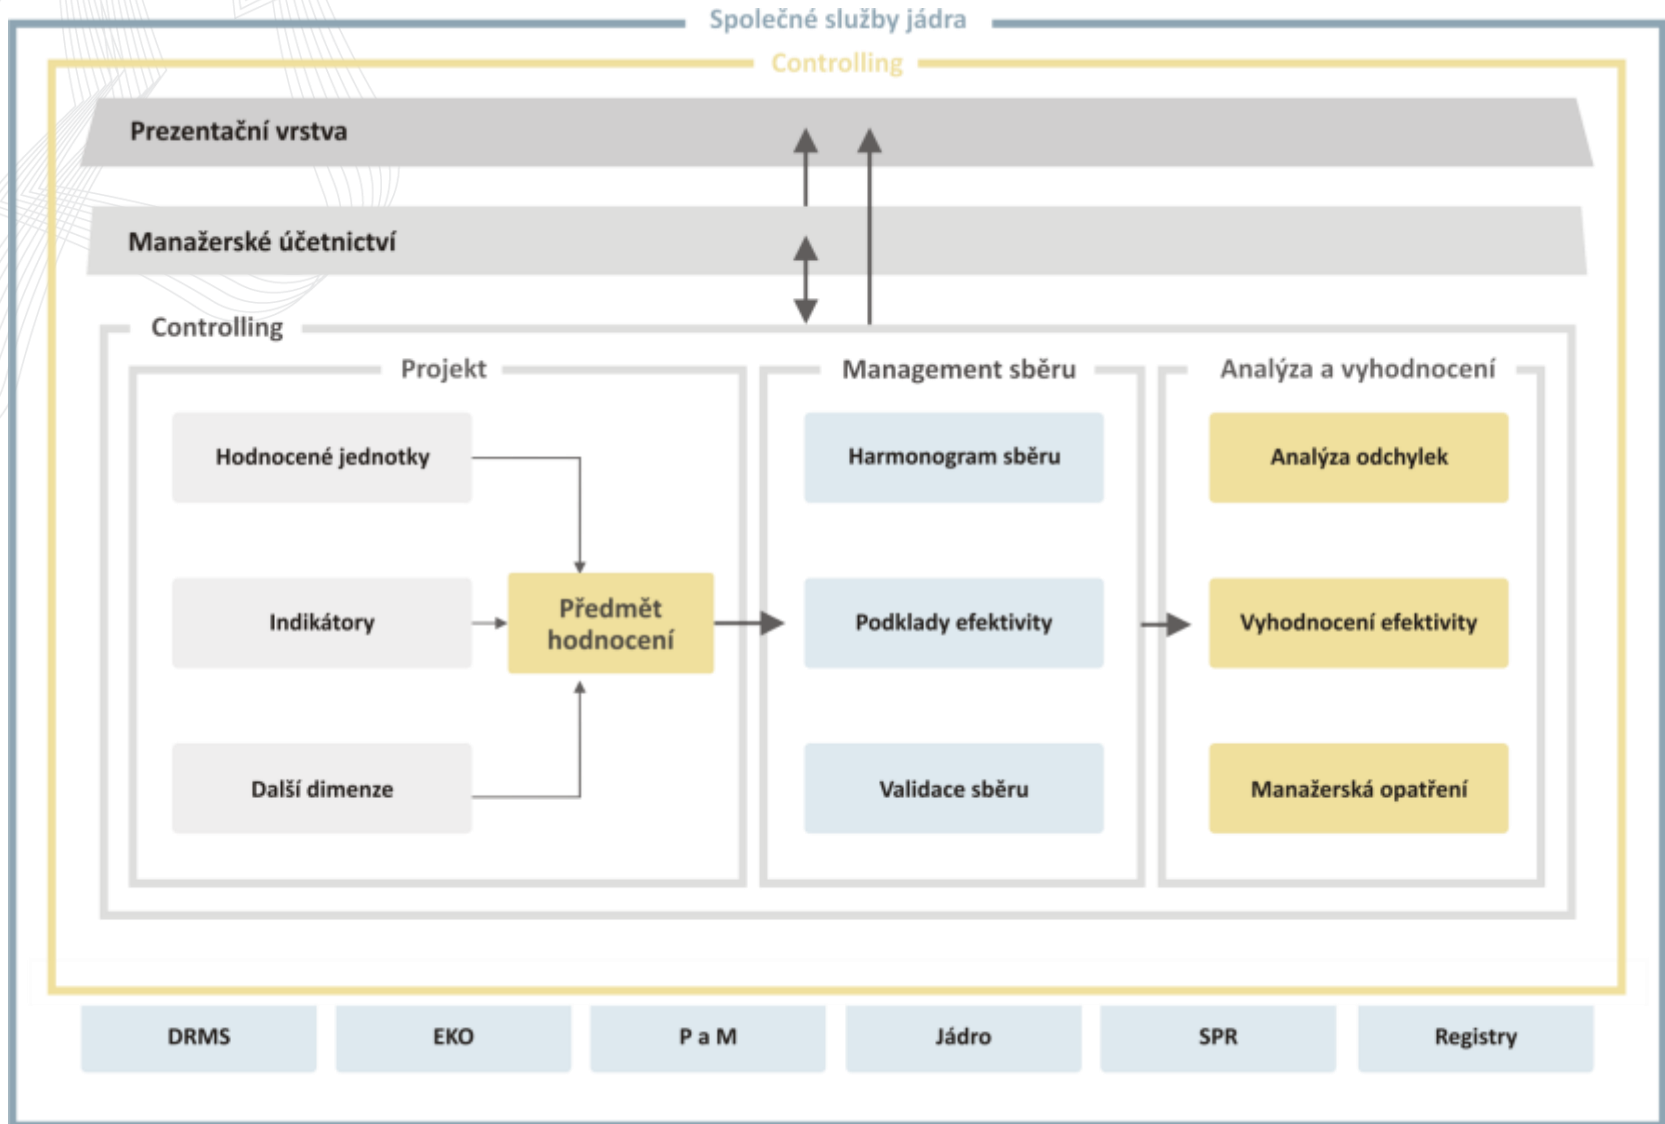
Společné služby jádra

Controlling

Prezentační vrstva

Manažerské účetnictví

Controlling

Projekt

Hodnocené jednotky

Indikátory

Předmět hodnocení

Další dimenze

Management sběru

Harmonogram sběru

Podklady efektivity

Validace sběru

Analýza a vyhodnocení

Analýza odchylek

Vyhodnocení efektivity

Manažerská opatření

DRMS

EKO

P a M

Jádro

SPR

Registry